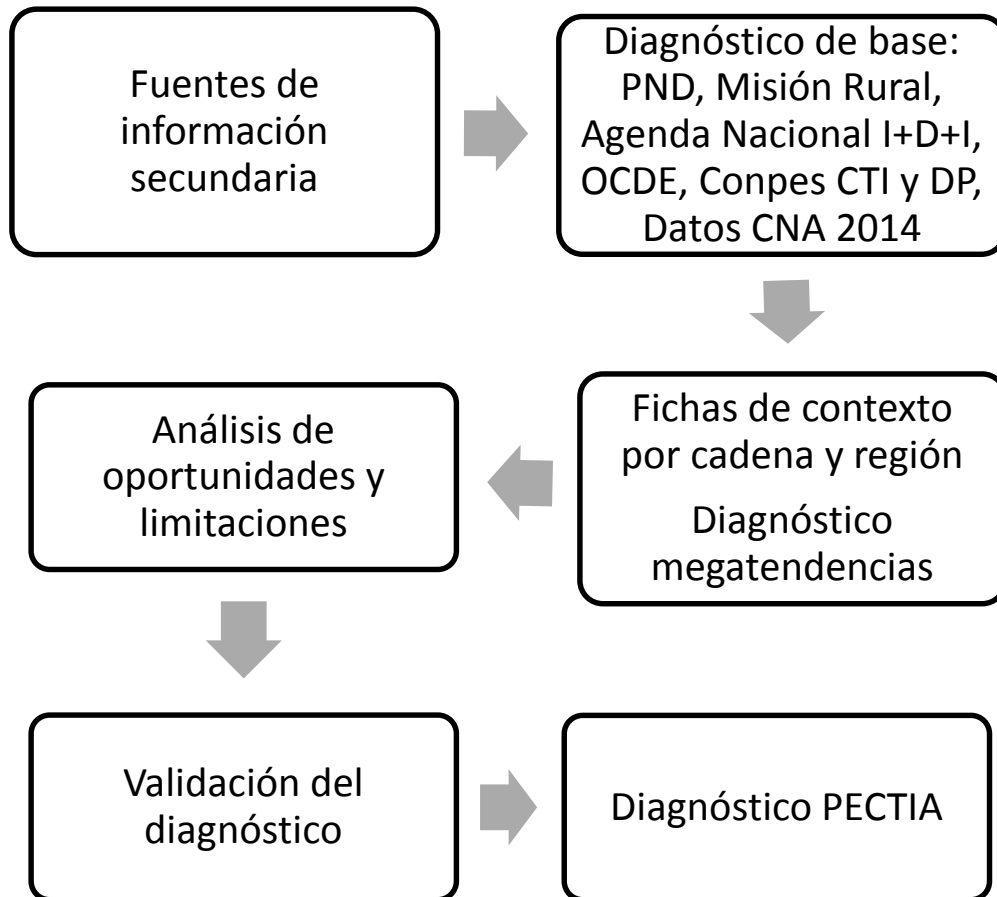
Fuentes de información secundaria

Diagnóstico de base: PND, Misión Rural, Agenda Nacional I+D+I, OCDE, Conpes CTI y DP, Datos CNA 2014

Fichas de contexto por cadena y región

Diagnóstico megatendencias

Análisis de oportunidades y limitaciones

Validación del diagnóstico

Diagnóstico PECTIA